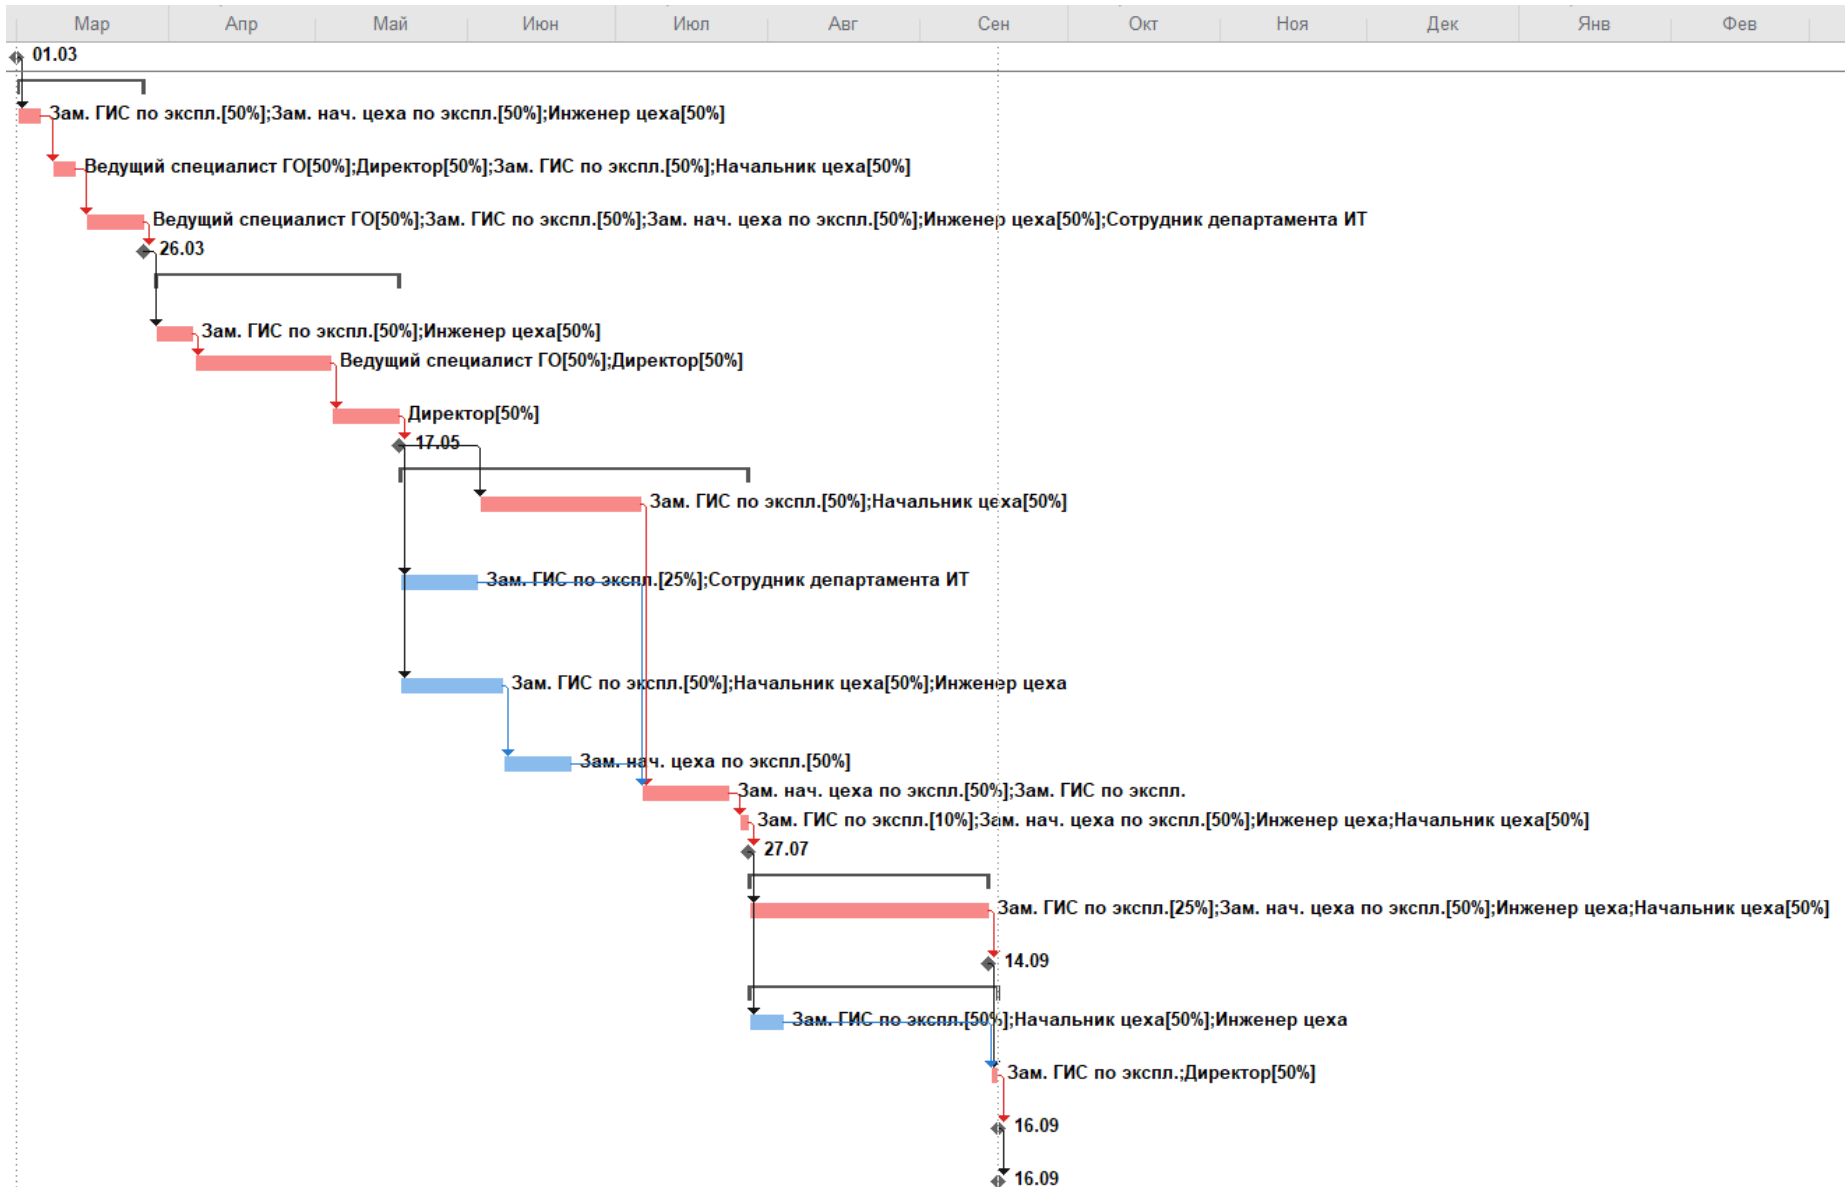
Мар Апр Май Июн Июл Авг Сен Окт Ноя Дек Янв Фев

01.03

Зам. ГИС по экспл.[50%];Зам. нач. цеха по экспл.[50%];Инженер цеха[50%]

Ведущий специалист ГО[50%];Директор[50%];Зам. ГИС по экспл.[50%];Начальник цеха[50%]

Ведущий специалист ГО[50%];Зам. ГИС по экспл.[50%];Зам. нач. цеха по экспл.[50%];Инженер цеха[50%];Сотрудник департамента ИТ

26.03

Зам. ГИС по экспл.[50%];Инженер цеха[50%]

Ведущий специалист ГО[50%];Директор[50%]

Директор[50%]

17.05

Зам. ГИС по экспл.[50%];Начальник цеха[50%]

Зам. ГИС по экспл.[25%];Сотрудник департамента ИТ

Зам. ГИС по экспл.[50%];Начальник цеха[50%];Инженер цеха

Зам. нач. цеха по экспл.[50%]

Зам. нач. цеха по экспл.[50%];Зам. ГИС по экспл.

Зам. ГИС по экспл.[10%];Зам. нач. цеха по экспл.[50%];Инженер цеха;Начальник цеха[50%]

27.07

Зам. ГИС по экспл.[25%];Зам. нач. цеха по экспл.[50%];Инженер цеха;Начальник цеха[50%]

14.09

Зам. ГИС по экспл.[50%];Начальник цеха[50%];Инженер цеха

Зам. ГИС по экспл.;Директор[50%]

16.09

16.09